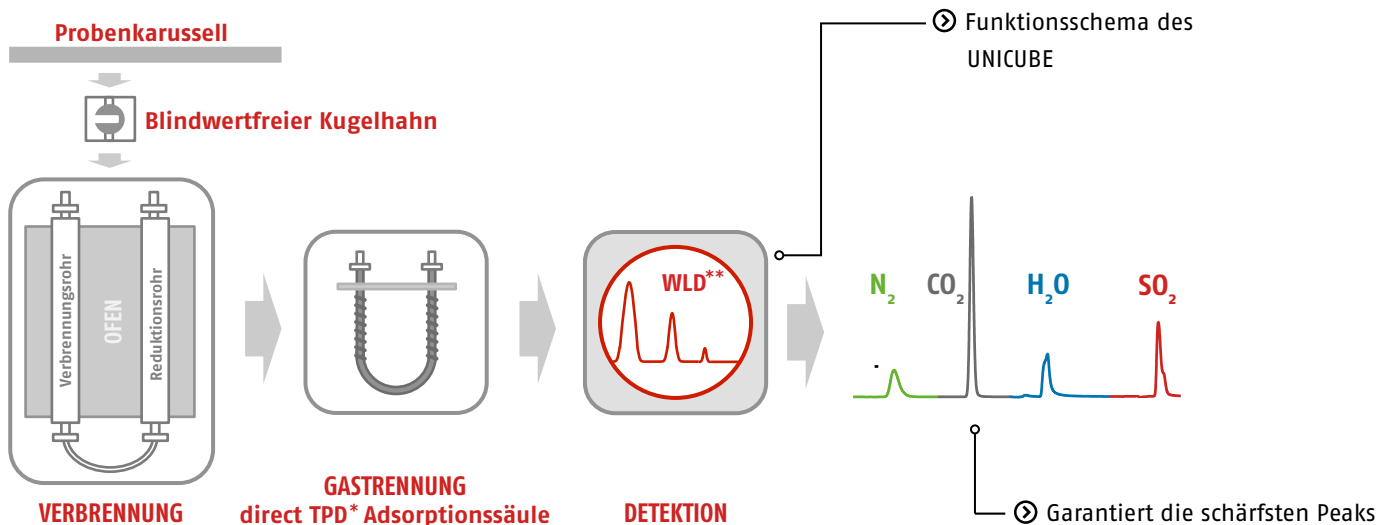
Probenkarussell

Blindwertfreier Kugelhahn

Verbrennungsrohr

OFEN

Reduktionsrohr

VERBRENNUNG

GASTRENNUNG
direct TPD* Adsorptionssäule

WLD**

DETEKTION

Funktionsschema des UNICUBE

$N_2$ $CO_2$ $H_2O$ $SO_2$

Garantiert die schärfsten Peaks